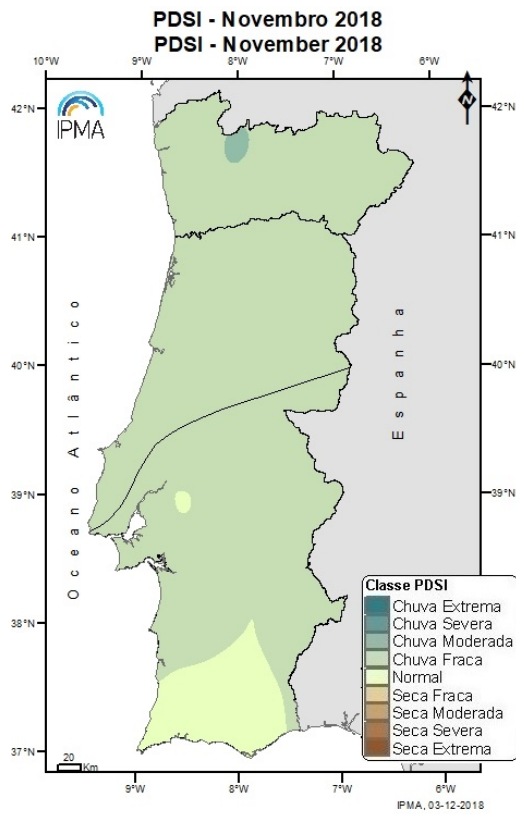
PDSI - Novembro 2018
PDSI - November 2018

10°W 9°W 8°W 7°W 6°W

42°N 41°N 40°N 39°N 38°N 37°N

IPMA

N

Oceano Atlantico

Espanha

Classe PDSI
Chuva Extrema
Chuva Severa
Chuva Moderada
Chuva Fraca
Normal
Seca Fraca
Seca Moderada
Seca Severa
Seca Extrema

20 Km

9°W 8°W 7°W 6°W

IPMA, 03-12-2018